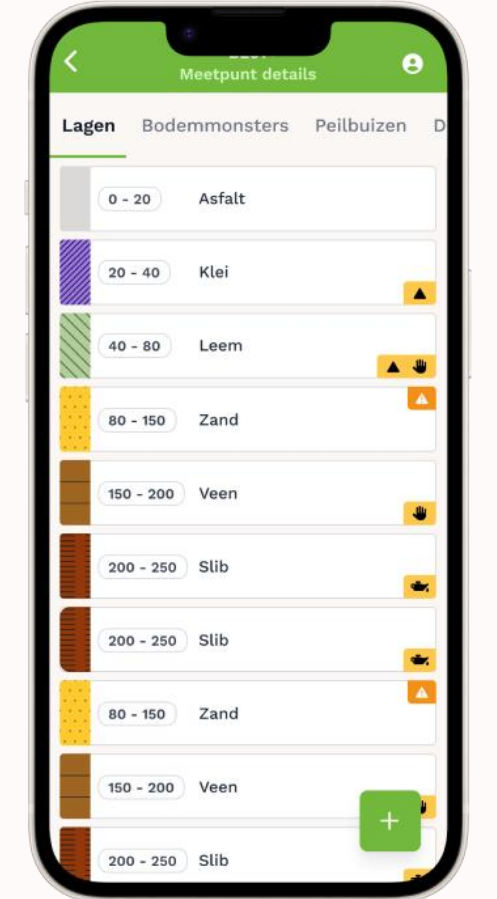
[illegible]
Meetpunt details

Lagen Bodemmonsters Peilbuizen D

0 - 20 Asfalt

20 - 40 Klei

40 - 80 Leem

80 - 150 Zand

150 - 200 Veen

200 - 250 Slib

200 - 250 Slib

80 - 150 Zand

150 - 200 Veen

200 - 250 Slib

+